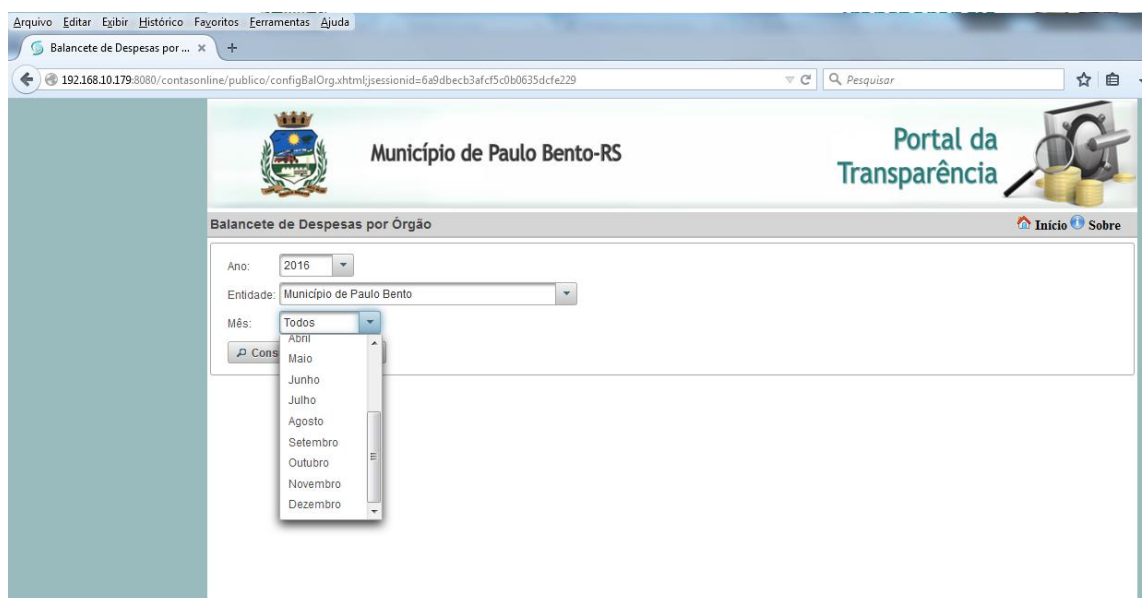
Arquivo Editar Exibir Histórico Favoritos Ferramentas Ajuda

Balancete de Despesas por ... ×

192.168.10.179:8080/contasonline/publico/configBalOrg.xhtml;jsessionid=6a9dbecb3afcf5c0b0635dcfe229

Pesquisar

Município de Paulo Bento-RS

Portal da Transparência

Balancete de Despesas por Órgão

Início Sobre

Ano: 2016

Entidade: Município de Paulo Bento

Mês: Todos

Cons

Abril
Maio
Junho
Julho
Agosto
Setembro
Outubro
Novembro
Dezembro